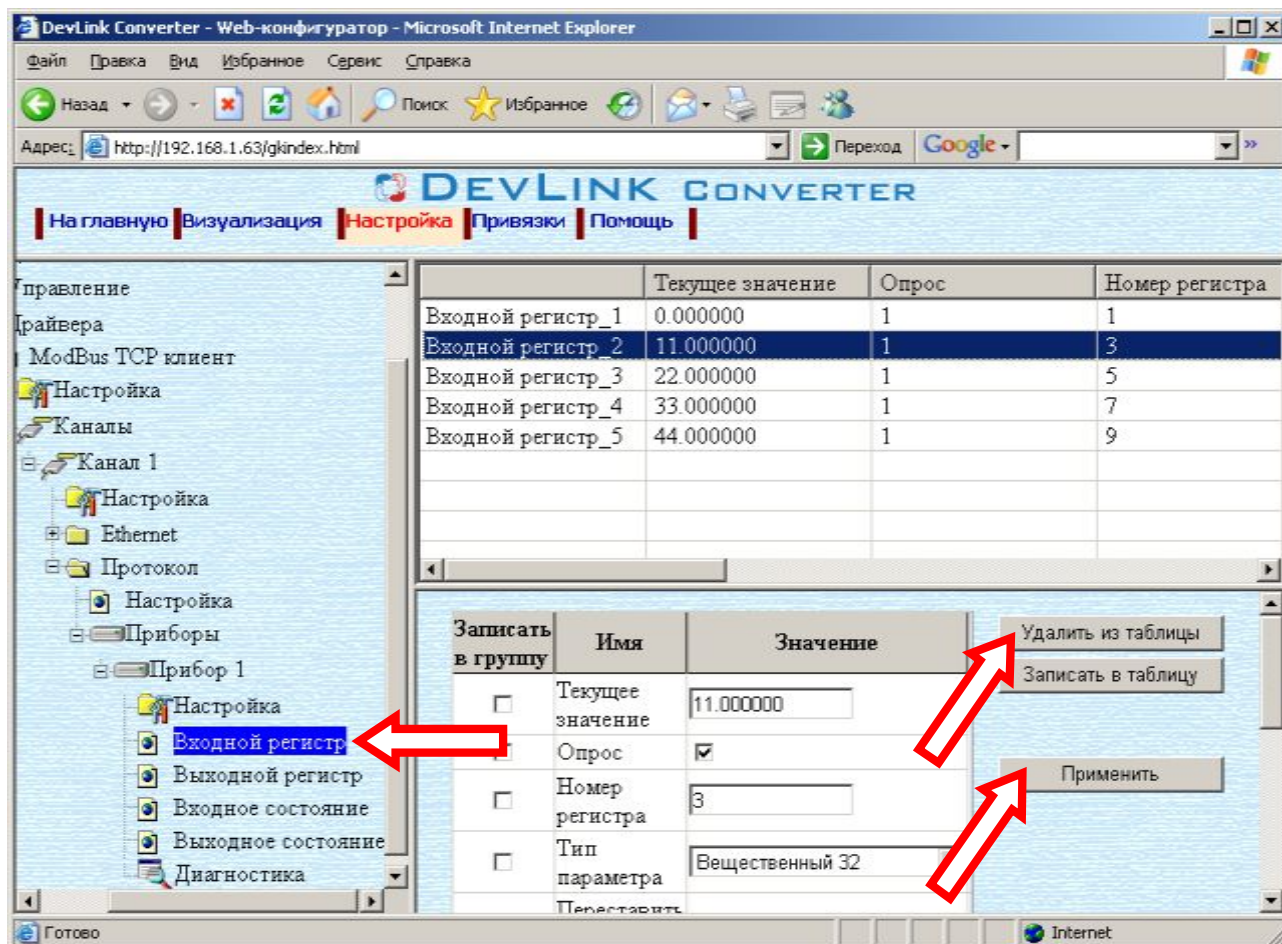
DevLink Converter - Web-конфигуратор - Microsoft Internet Explorer

Файл Правка Вид Избранное Сервис Справка

Назад Поиск Избранное

Адрес: http://192.168.1.63/gkindex.html Переход Google

DEVLINK CONVERTER

На главную Визуализация Настройка Привязки Помощь

Управление
Драйвера
ModBus TCP клиент
Настройка
Каналы
Канал 1
Настройка
Ethernet
Протокол
Настройка
Приборы
Прибор 1
Настройка
Входной регистр
Выходной регистр
Входное состояние
Выходное состояние
Диагностика

| | Текущее значение | Опрос | Номер регистра |
|---|---|---|---|
| Входной регистр_1 | 0.000000 | 1 | 1 |
| Входной регистр_2 | 11.000000 | 1 | 3 |
| Входной регистр_3 | 22.000000 | 1 | 5 |
| Входной регистр_4 | 33.000000 | 1 | 7 |
| Входной регистр_5 | 44.000000 | 1 | 9 |

| Записать в группу | Имя | Значение |
|---|---|---|
| ☐ | Текущее значение | 11.000000 |
| | Опрос | ☑ |
| ☐ | Номер регистра | 3 |
| ☐ | Тип параметра | Вещественный 32 |
| | Переставить | |

Удалить из таблицы
Записать в таблицу
Применить

Готово
Internet